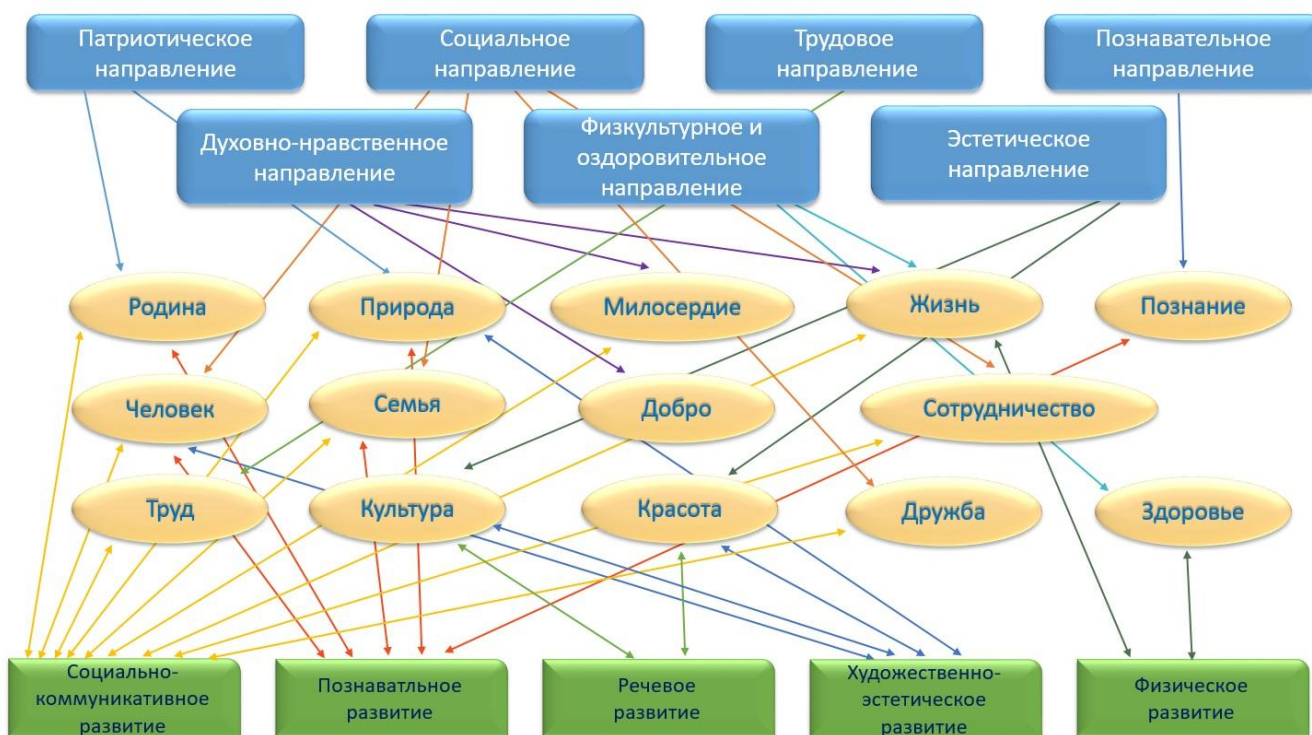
Патриотическое направление

Социальное направление

Трудовое направление

Познавательное направление

Духовно-нравственное направление

Физкультурное и оздоровительное направление

Эстетическое направление

Родина

Природа

Милосердие

Жизнь

Познание

Человек

Семья

Добро

Сотрудничество

Труд

Культура

Красота

Дружба

Здоровье

Социально-коммуникативное развитие

Познаватльное развитие

Речевое развитие

Художественно-эстетическое развитие

Физическое развитие